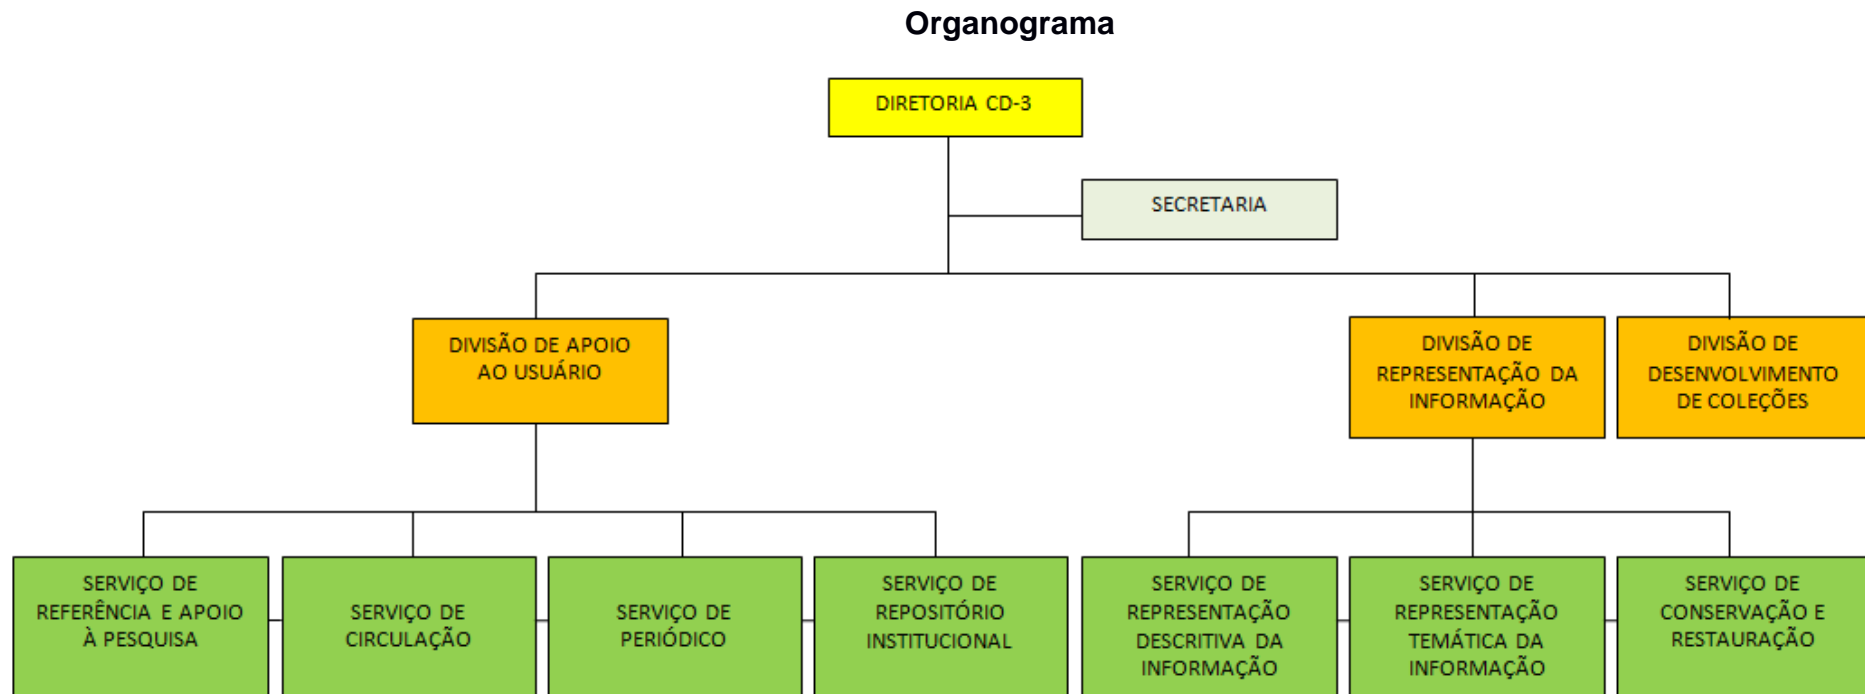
Organograma

DIRETORIA CD-3

SECRETARIA

DIVISÃO DE APOIO AO USUÁRIO

DIVISÃO DE REPRESENTAÇÃO DA INFORMAÇÃO

DIVISÃO DE DESENVOLVIMENTO DE COLEÇÕES

SERVIÇO DE REFERÊNCIA E APOIO À PESQUISA

SERVIÇO DE CIRCULAÇÃO

SERVIÇO DE PERIÓDICO

SERVIÇO DE REPOSITÓRIO INSTITUCIONAL

SERVIÇO DE REPRESENTAÇÃO DESCRITIVA DA INFORMAÇÃO

SERVIÇO DE REPRESENTAÇÃO TEMÁTICA DA INFORMAÇÃO

SERVIÇO DE CONSERVAÇÃO E RESTAURAÇÃO